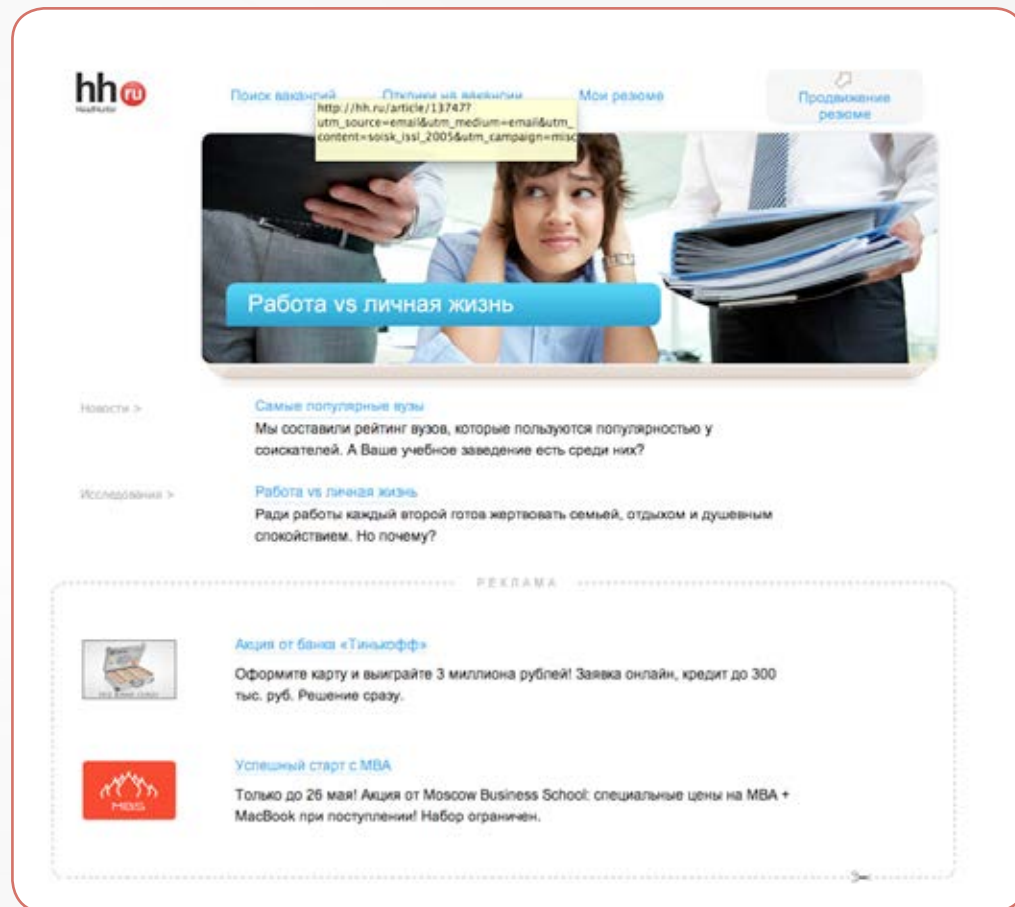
hh ru
HeadHunter

Поиск вакансий

Отклики на вакансии

Мои резюме

Продвижение резюме

http://hh.ru/article/13747?utm_source=email&utm_medium=email&utm_content=soisk_issl_2005&utm_campaign=misc

Работа vs личная жизнь

Новости >

Самые популярные вузы

Мы составили рейтинг вузов, которые пользуются популярностью у соискателей. А Ваше учебное заведение есть среди них?

Исследования >

Работа vs личная жизнь

Ради работы каждый второй готов жертвовать семьей, отдыхом и душевным спокойствием. Но почему?

РЕКЛАМА

Акция от банка «Тинькофф»

Оформите карту и выиграйте 3 миллиона рублей! Заявка онлайн, кредит до 300 тыс. руб. Решение сразу.

MBS

Успешный старт с MBA

Только до 26 мая! Акция от Moscow Business School: специальные цены на MBA + MacBook при поступлении! Набор ограничен.